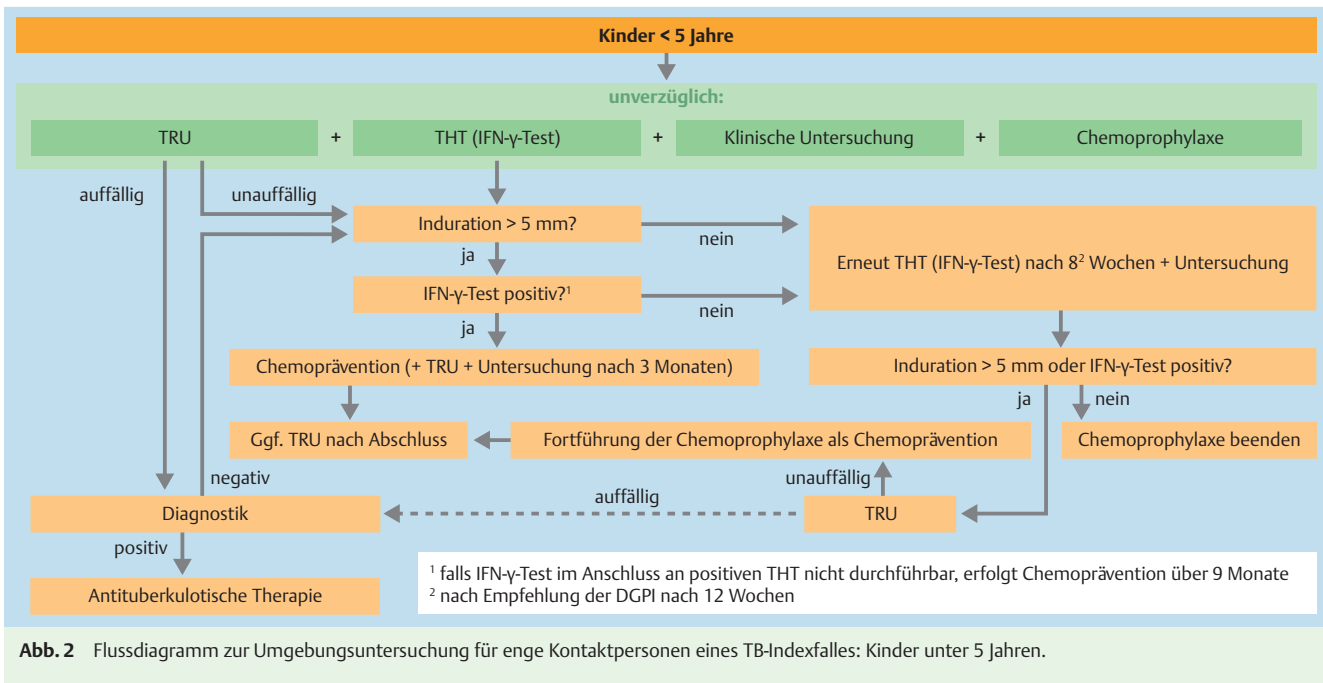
Kinder < 5 Jahre

unverzüglich:

TRU + THT (IFN-γ-Test) + Klinische Untersuchung + Chemoprophylaxe

auffällig

unauffällig

Induration > 5 mm?

nein

ja

Erneut THT (IFN-γ-Test) nach 8$^2$ Wochen + Untersuchung

IFN-γ-Test positiv?$^1$

nein

ja

Chemoprävention (+ TRU + Untersuchung nach 3 Monaten)

Induration > 5 mm oder IFN-γ-Test positiv?

ja

nein

Ggf. TRU nach Abschluss

Fortführung der Chemoprophylaxe als Chemoprävention

Chemoprophylaxe beenden

negativ

unauffällig

auffällig

Diagnostik

TRU

positiv

Antituberkulotische Therapie

$^1$ falls IFN-γ-Test im Anschluss an positiven THT nicht durchführbar, erfolgt Chemoprävention über 9 Monate
$^2$ nach Empfehlung der DGPI nach 12 Wochen

Abb. 2 Flussdiagramm zur Umgebungsuntersuchung für enge Kontaktpersonen eines TB-Indexfalles: Kinder unter 5 Jahren.